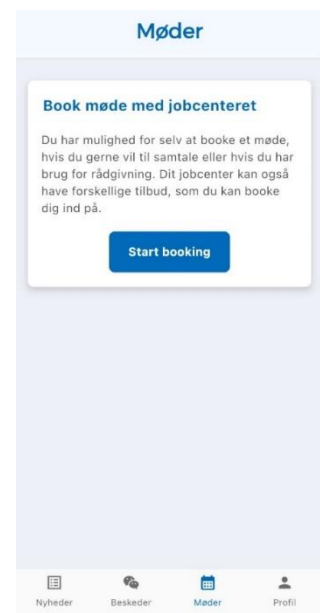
Møder

Book møde med jobcenteret

Du har mulighed for selv at booke et møde, hvis du gerne vil til samtale eller hvis du har brug for rådgivning. Dit jobcenter kan også have forskellige tilbud, som du kan booke dig ind på.

Start booking

Nyheder
Beskeder
Møder
Profil